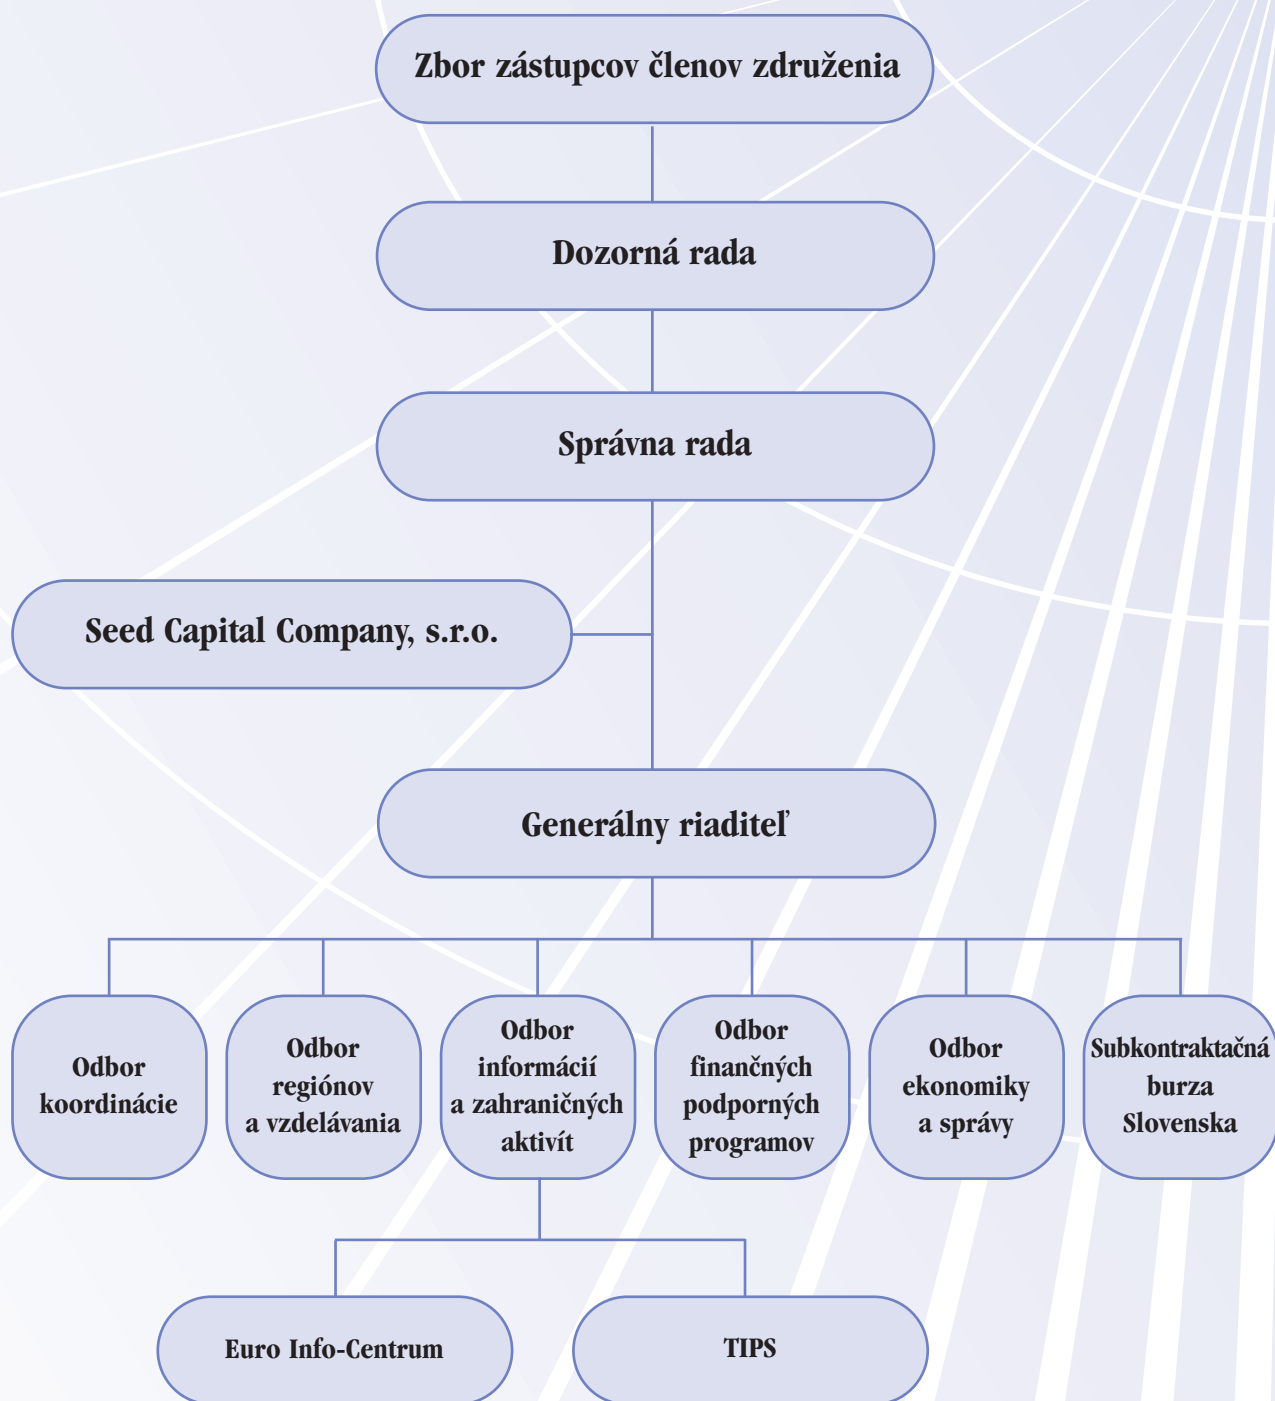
Zbor zástupcov členov združenia

Dozorná rada

Správna rada

Seed Capital Company, s.r.o.

Generálny riaditeľ

Odbor koordinácie

Odbor regiónov a vzdelávania

Odbor informácií a zahraničných aktivít

Odbor finančných podporných programov

Odbor ekonomiky a správy

Subkontraktačná burza Slovenska

Euro Info-Centrum

TIPS